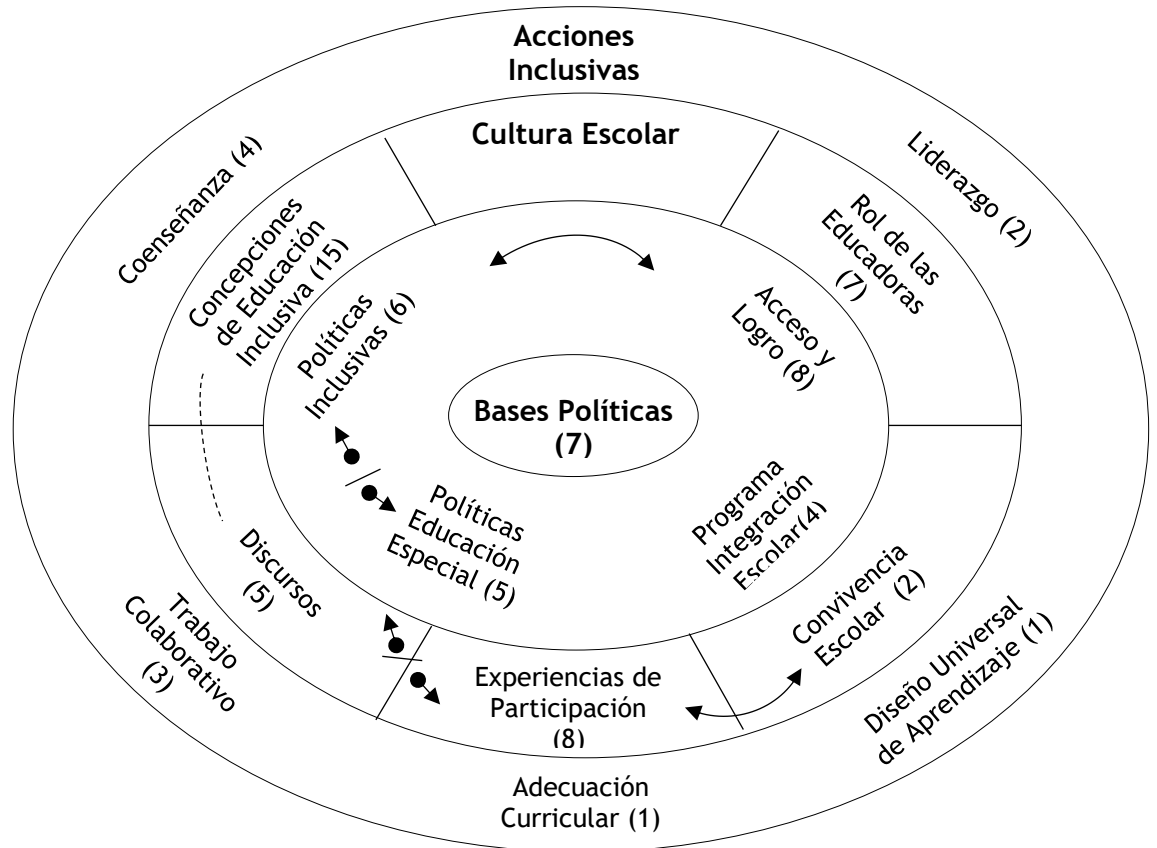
Acciones Inclusivas

Cultura Escolar

Coenseñanza (4)

Liderazgo (2)

Concepciones de Educación Inclusiva (15)

Rol de las Educadoras (7)

Políticas Inclusivas (6)

Acceso y Logro (8)

Bases Políticas (7)

Políticas Educación Especial (5)

Programa Integración Escolar(4)

Discursos (5)

Convivencia Escolar (2)

Trabajo Colaborativo (3)

Experiencias de Participación (8)

Diseño Universal de Aprendizaje (1)

Adecuación Curricular (1)